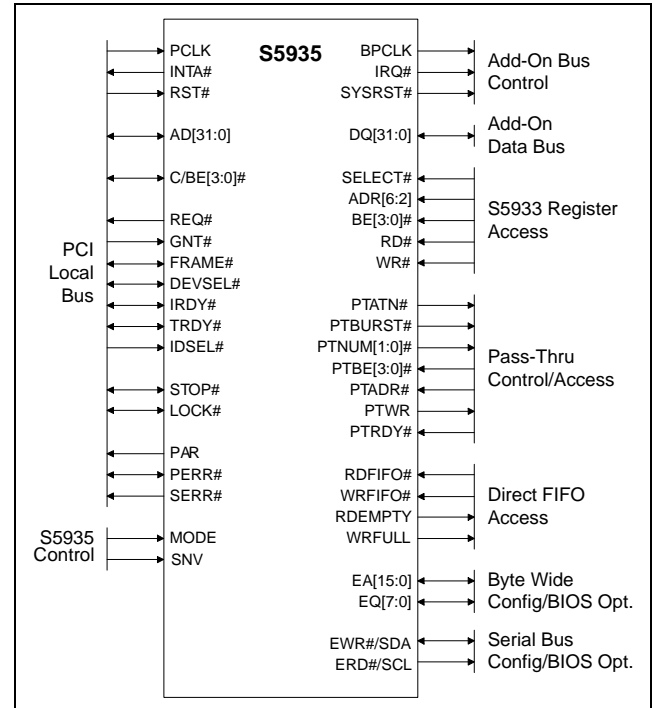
S5935

PCLK
INTA#
RST#
AD[31:0]
C/BE[3:0]#
REQ#
GNT#
FRAME#
DEVSEL#
IRDY#
TRDY#
IDSEL#
STOP#
LOCK#
PAR
PERR#
SERR#
MODE
SNV

PCI Local Bus

S5935 Control

BPCLK
IRQ#
SYSRST#
DQ[31:0]
SELECT#
ADR[6:2]
BE[3:0]#
RD#
WR#
PTATN#
PTBURST#
PTNUM[1:0]#
PTBE[3:0]#
PTADR#
PTWR
PTRDY#
RDFIFO#
WRFIFO#
RDEMPTY
WRFULL
EA[15:0]
EQ[7:0]
EWR#/SDA
ERD#/SCL

Add-On Bus Control

Add-On Data Bus

S5933 Register Access

Pass-Thru Control/Access

Direct FIFO Access

Byte Wide Config/BIOS Opt.

Serial Bus Config/BIOS Opt.